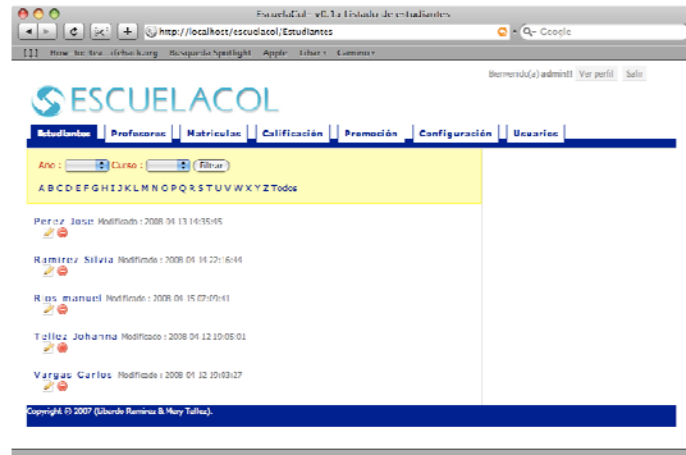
EscuelaCol - v0.1a Listado de estudiantes

http://localhost/escuelacol/Estudiantes

Q- Google

How to Sta...delicious.org   Busqueda Spotlight   Apple   Yahoo!   Gamma

Bienvenido(a) admin! Ver perfil Salir

ESCUELACOL

Estudiantes | Profesores | Matriculas | Calificación | Promoción | Configuración | Usuarios

Año : Curso : Filtrar

A B C D E F G H I J K L M N O P Q R S T U V W X Y Z Todos

Perez Jose Modificado : 2008 04 13 14:35:45

Ramirez Silvia Modificado : 2008 04 14 22:16:44

Rios manuel Modificado : 2008 04 15 07:09:41

Tellez Johanna Modificado : 2008 04 12 10:05:01

Vargas Carlos Modificado : 2008 04 12 10:03:27

Copyright © 2007 (Liberdo Ramirez & Mery Tellez).